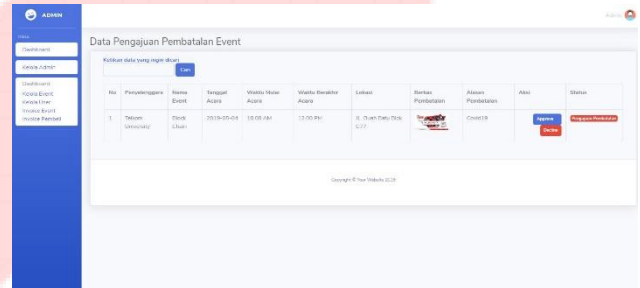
ADMIN

Admin

MENU
Dashboard
Kelola Admin
Dashboard
Kelola Event
Kelola User
Invoice Event
Invoice Pembat

Data Pengajuan Pembatalan Event

Ketikan data yang ingin dicari
Cari

| No | Penyelenggara | Nama Event | Tanggal Acara | Waktu Mulai Acara | Waktu Berakhir Acara | Lokasi | Berkas Pembatalan | Alasan Pembatalan | Aksi | Status |
|---|---|---|---|---|---|---|---|---|---|---|
| 1 | Telkom University | Stick Clean | 2019-05-04 | 10:00 AM | 12:00 PM | Jl. Dueh Datu Sisk 177 | | Covid19 | Approve Decline | Pengajuan Pembatalan |

Copyright © Your Website 2019